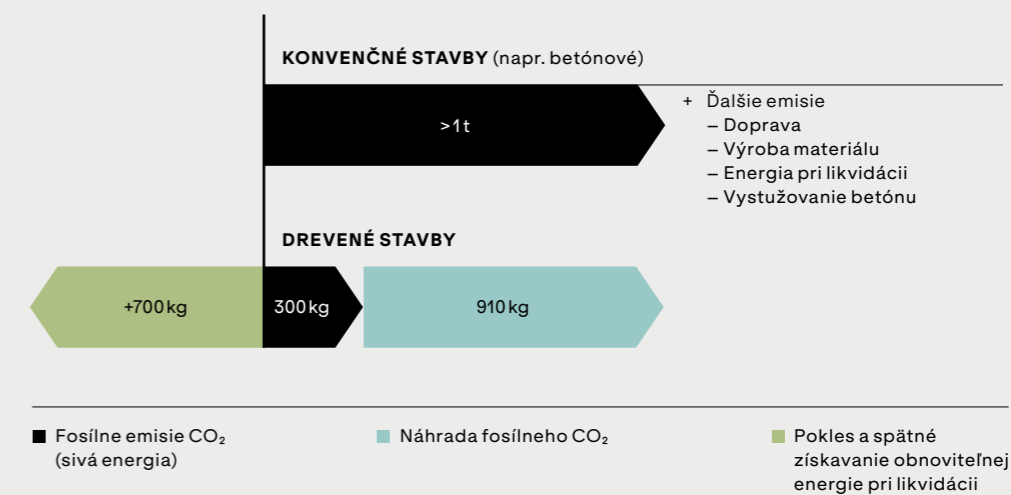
KONVENČNÉ STAVBY (napr. betónové)

>1 t

+ Ďalšie emisie
– Doprava
– Výroba materiálu
– Energia pri likvidácii
– Vystužovanie betónu

DREVENÉ STAVBY

+700 kg

300 kg

910 kg

Fosílne emisie $CO_2$ (sivá energia)

Náhrada fosílneho $CO_2$

Pokles a spätné získavanie obnoviteľnej energie pri likvidácii